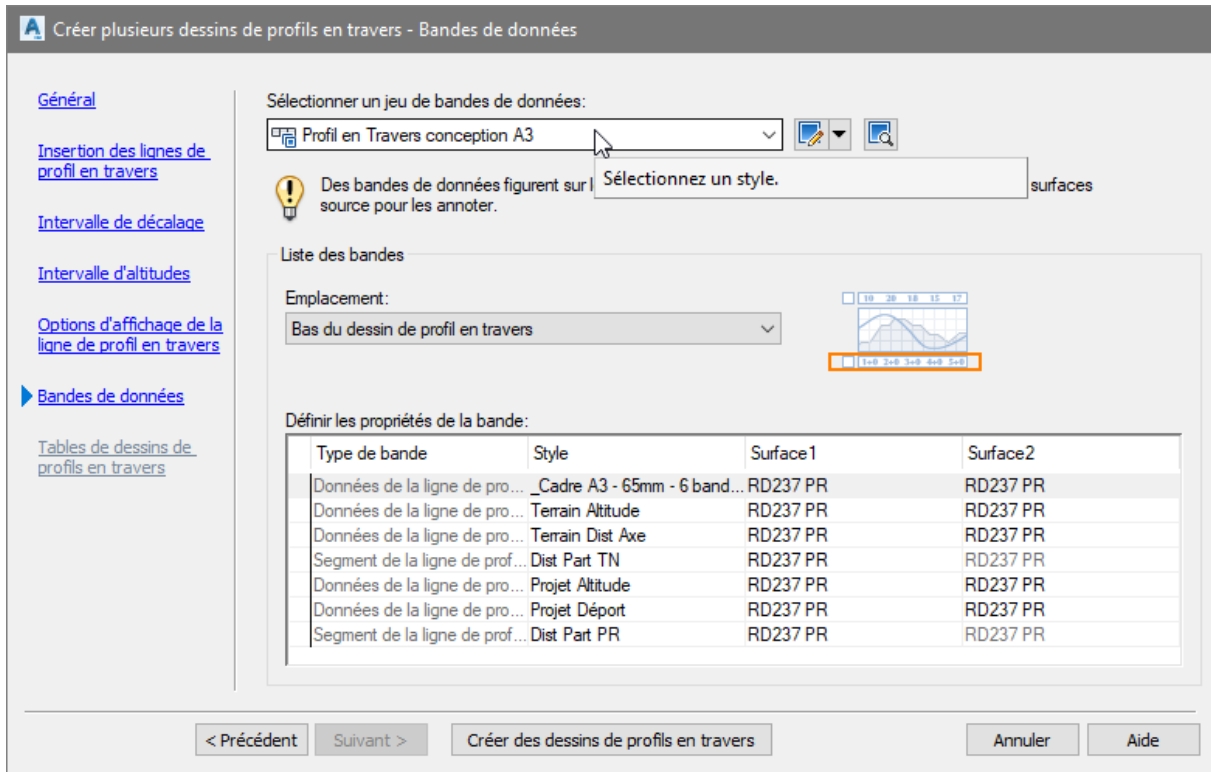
Créer plusieurs dessins de profils en travers - Bandes de données

Général

Insertion des lignes de profil en travers

Intervalle de décalage

Intervalle d'altitudes

Options d'affichage de la ligne de profil en travers

Bandes de données

Tables de dessins de profils en travers

Sélectionner un jeu de bandes de données:

Profil en Travers conception A3

Sélectionnez un style.

Des bandes de données figurent sur l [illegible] surfaces source pour les annoter.

Liste des bandes

Emplacement:

Bas du dessin de profil en travers

10 20 18 15 17

1+0 2+0 3+0 4+0 5+0

Définir les propriétés de la bande:

| Type de bande | Style | Surface1 | Surface2 |
|---|---|---|---|
| Données de la ligne de pro... | _Cadre A3 - 65mm - 6 band... | RD237 PR | RD237 PR |
| Données de la ligne de pro... | Terrain Altitude | RD237 PR | RD237 PR |
| Données de la ligne de pro... | Terrain Dist Axe | RD237 PR | RD237 PR |
| Segment de la ligne de prof... | Dist Part TN | RD237 PR | RD237 PR |
| Données de la ligne de pro... | Projet Altitude | RD237 PR | RD237 PR |
| Données de la ligne de pro... | Projet Déport | RD237 PR | RD237 PR |
| Segment de la ligne de prof... | Dist Part PR | RD237 PR | RD237 PR |

< Précédent | Suivant > | Créer des dessins de profils en travers | Annuler | Aide